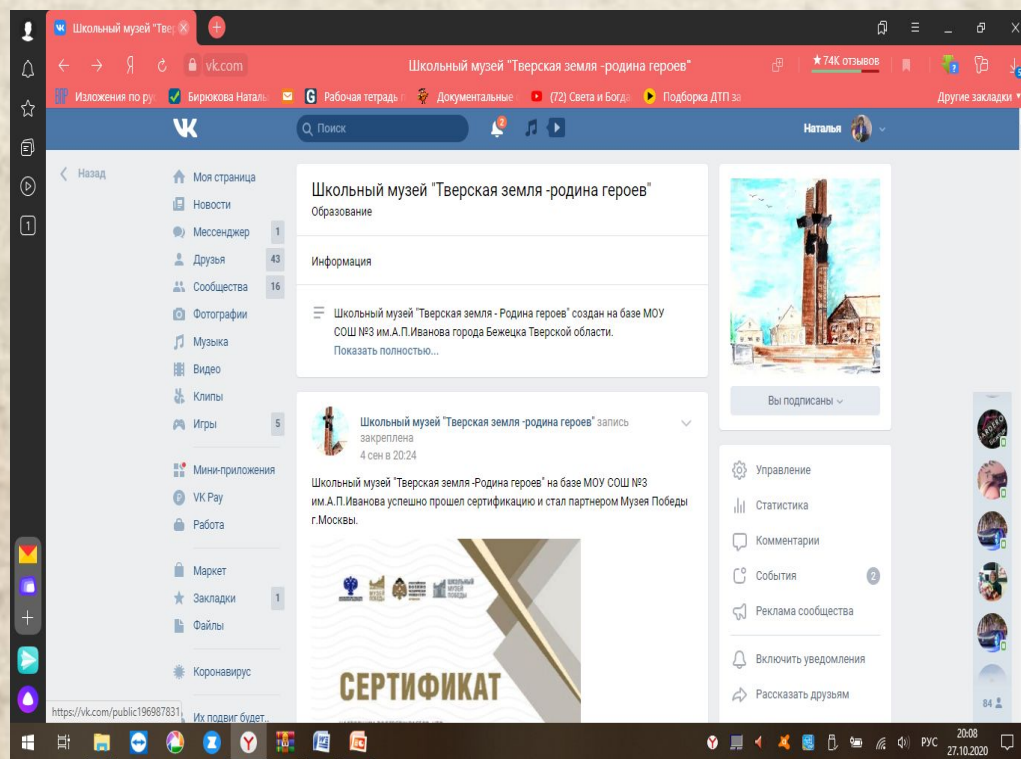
Школьный музей "Тверск
vk.com
Школьный музей "Тверская земля -родина героев"
★74К отзывов
Изложения по ру
Бирюкова Натал
Рабочая тетрадь
Документальные
(72) Света и Богда
Подборка ДТП за
Другие закладки
Поиск
2
Наталья
Назад
Моя страница
Новости
Мессенджер 1
Друзья 43
Сообщества 16
Фотографии
Музыка
Видео
Клипы
Игры 5
Мини-приложения
VK Pay
Работа
Маркет
Закладки 1
Файлы
Коронавирус
Их подвиг будет...

Школьный музей "Тверская земля -родина героев"
Образование

Информация

Школьный музей "Тверская земля - Родина героев" создан на базе МОУ СОШ №3 им.А.П.Иванова города Бежецка Тверской области.
Показать полностью...

Школьный музей "Тверская земля -родина героев" запись закреплена
4 сен в 20:24

Школьный музей "Тверская земля -Родина героев" на базе МОУ СОШ №3 им.А.П.Иванова успешно прошел сертификацию и стал партнером Музея Победы г.Москвы.

МУЗЕЙ ПОБЕДЫ
ШКОЛЬНЫЙ МУЗЕЙ ПОБЕДЫ
СЕРТИФИКАТ

Вы подписаны
Управление
Статистика
Комментарии
События 2
Реклама сообщества
Включить уведомления
Рассказать друзьям
84
https://vk.com/public196987831
РУС 20:08 27.10.2020